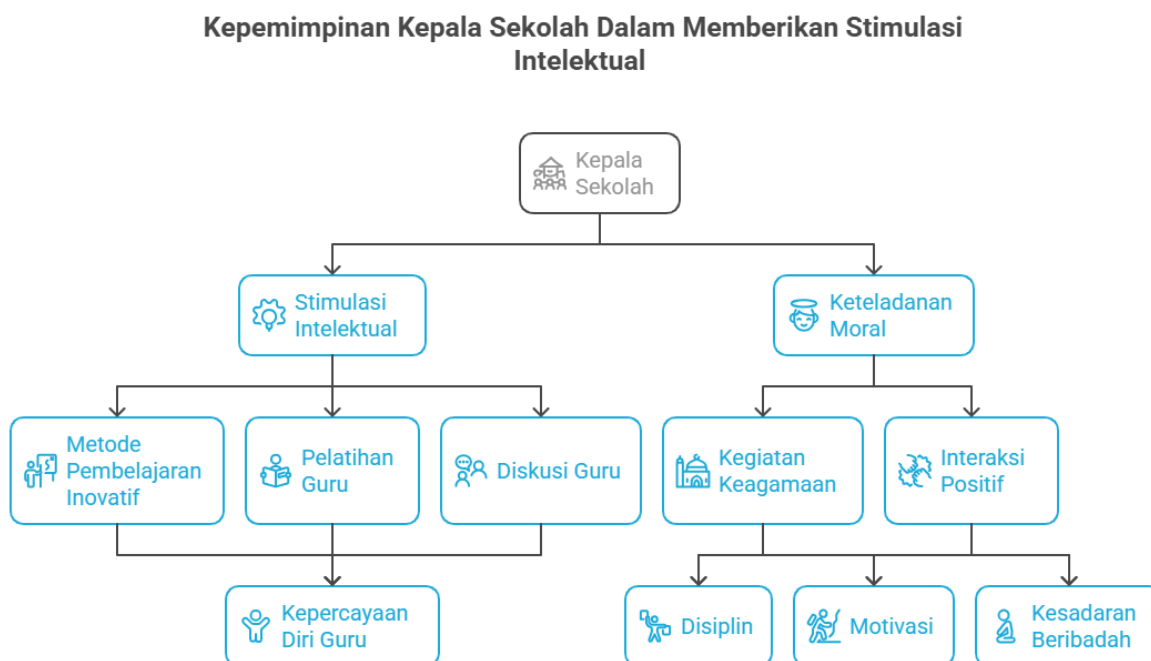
Kepemimpinan Kepala Sekolah Dalam Memberikan Stimulasi Intelektual

Kepala Sekolah

Stimulasi Intelektual

Keteladanan Moral

Metode Pembelajaran Inovatif

Pelatihan Guru

Diskusi Guru

Kegiatan Keagamaan

Interaksi Positif

Kepercayaan Diri Guru

Disiplin

Motivasi

Kesadaran Beribadah